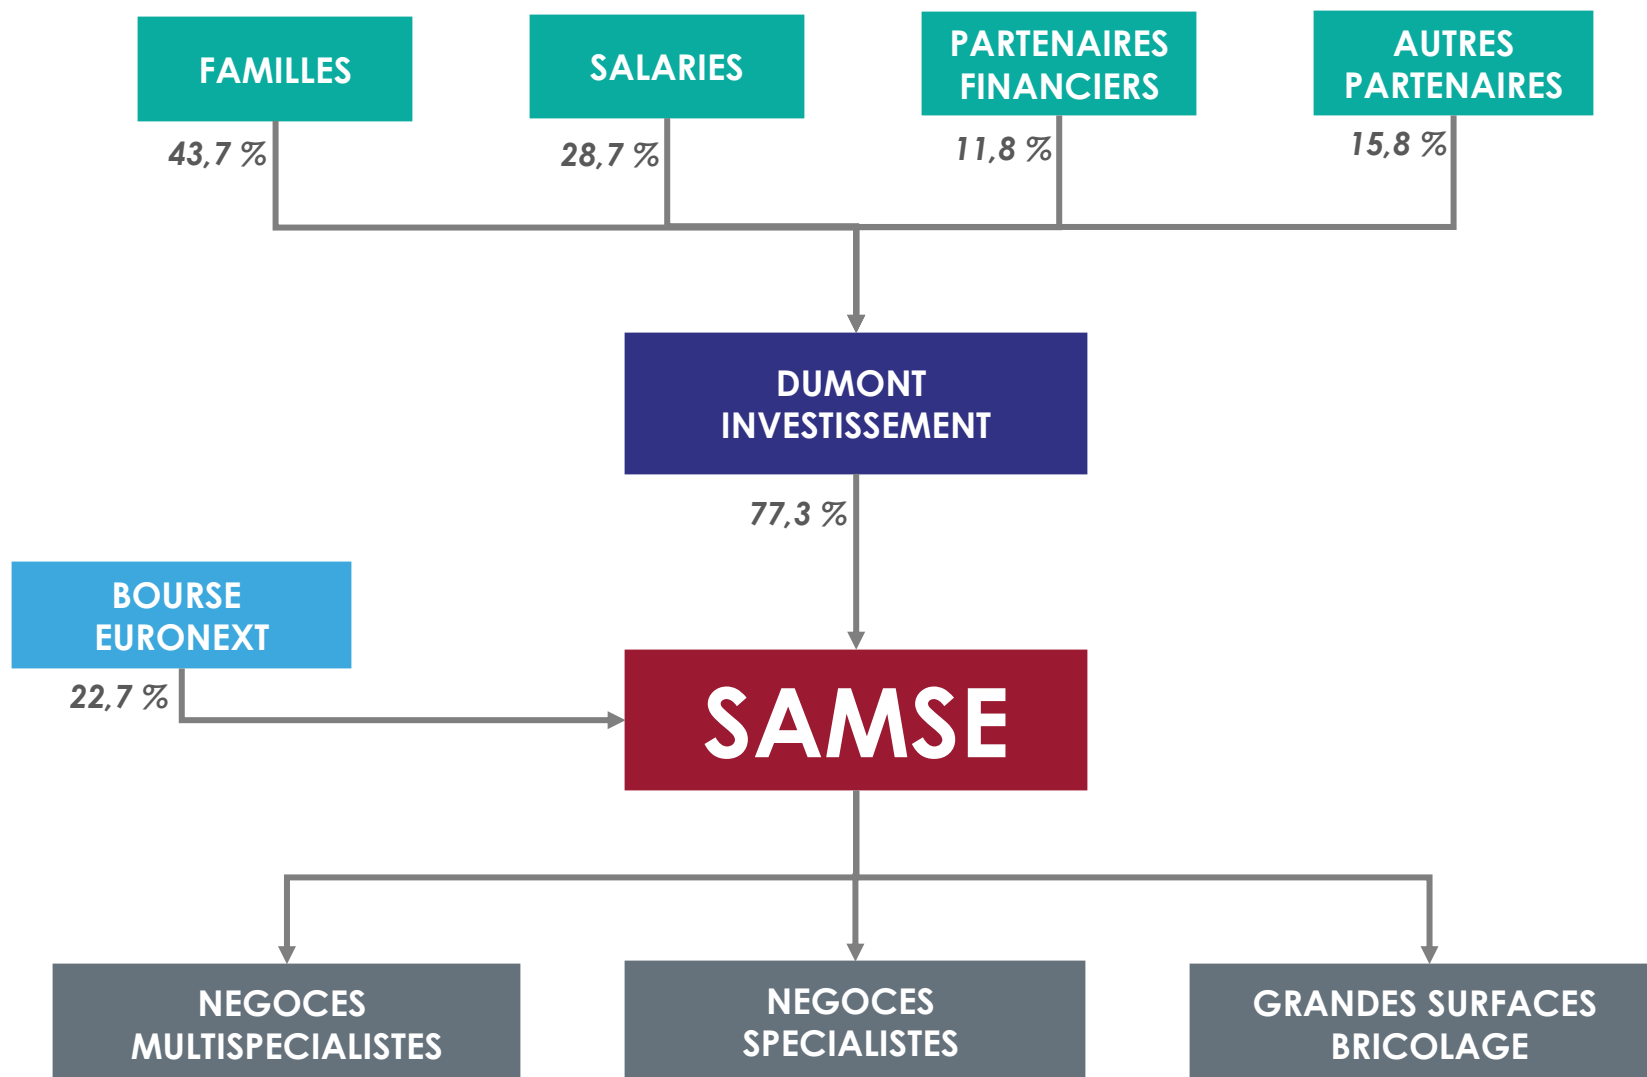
FAMILLES

43,7 %

SALARIES

28,7 %

PARTENAIRES FINANCIERS

11,8 %

AUTRES PARTENAIRES

15,8 %

DUMONT INVESTISSEMENT

77,3 %

BOURSE EURONEXT

22,7 %

SAMSE

NEGOCES MULTISPECIALISTES

NEGOCES SPECIALISTES

GRANDES SURFACES BRICOLAGE